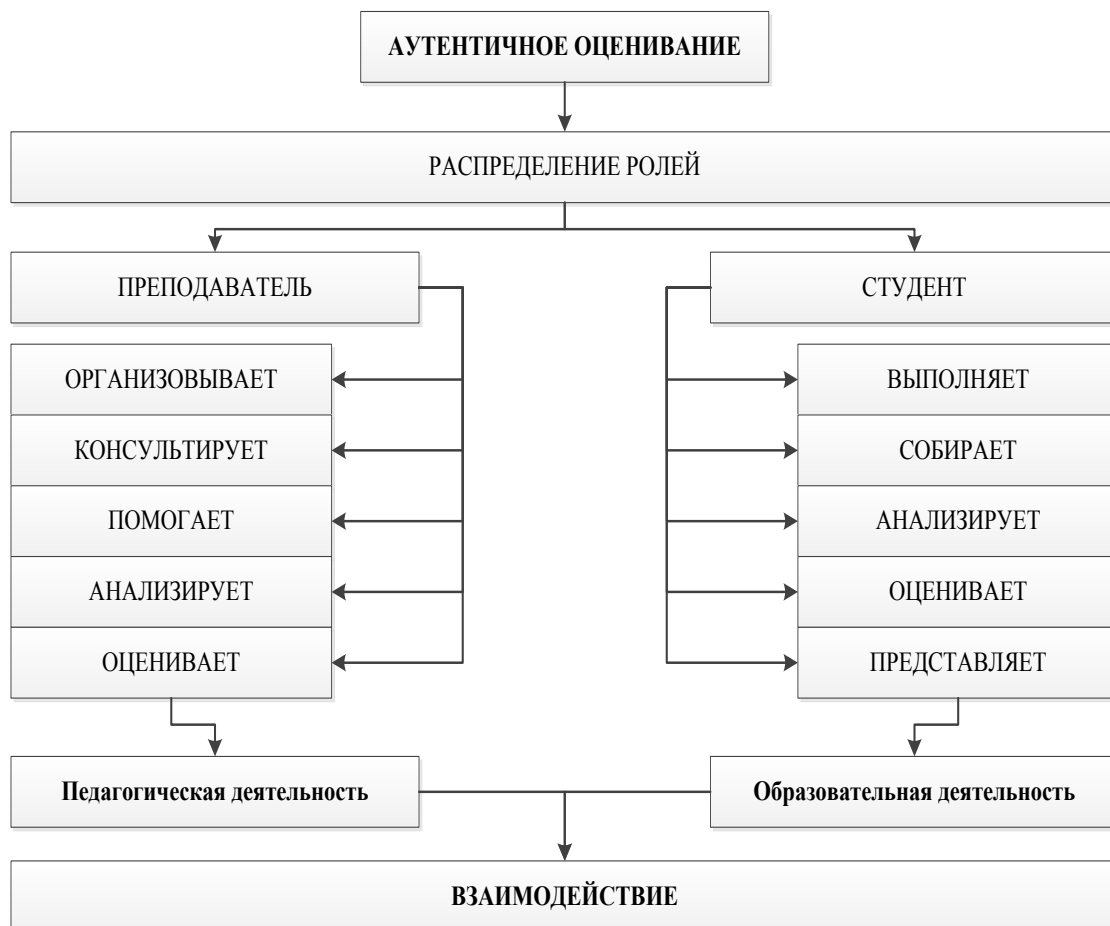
АУТЕНТИЧНОЕ ОЦЕНИВАНИЕ

РАСПРЕДЕЛЕНИЕ РОЛЕЙ

ПРЕПОДАВАТЕЛЬ

ОРГАНИЗОВЫВАЕТ

КОНСУЛЬТИРУЕТ

ПОМОГАЕТ

АНАЛИЗИРУЕТ

ОЦЕНИВАЕТ

СТУДЕНТ

ВЫПОЛНЯЕТ

СОБИРАЕТ

АНАЛИЗИРУЕТ

ОЦЕНИВАЕТ

ПРЕДСТАВЛЯЕТ

Педагогическая деятельность

Образовательная деятельность

ВЗАИМОДЕЙСТВИЕ